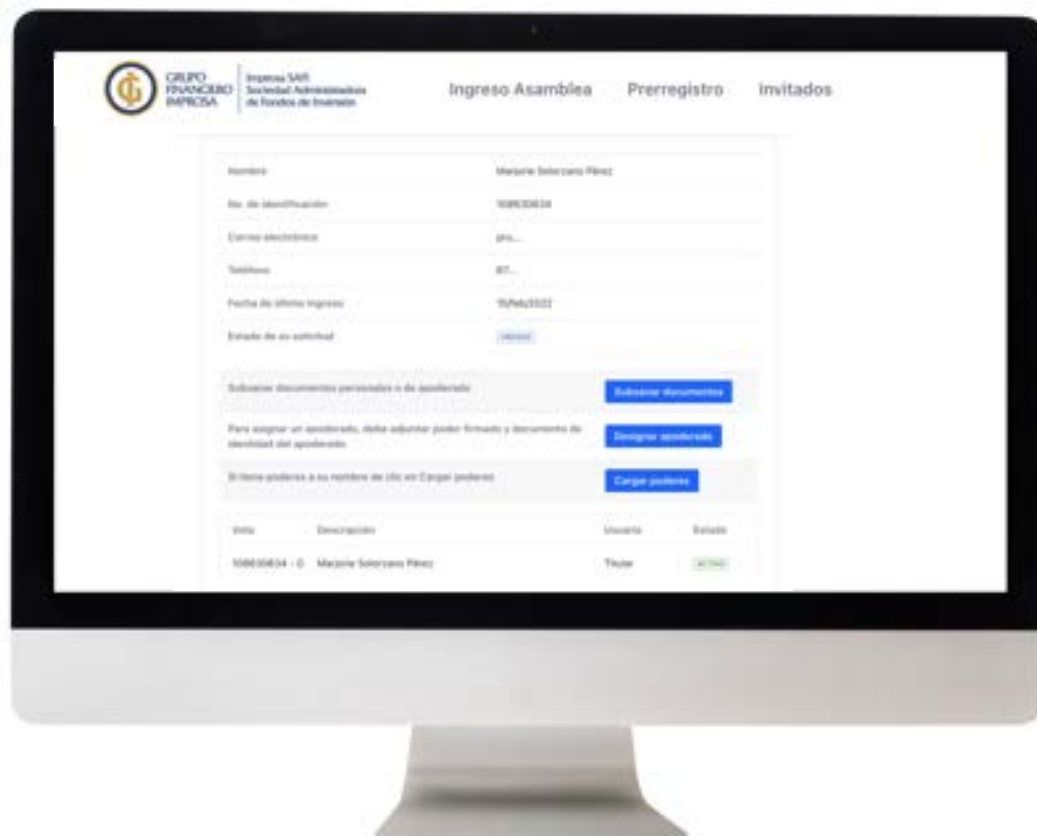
GRUPO FINANCIERO IMPROSA | Improsa SAFI Sociedad Administradora de Fondos de Inversión

Ingreso Asamblea Prerregistro Invitados

| | |
|---|---|
| Nombre | Marjorie Solorzano Pérez |
| No. de identificación | 108630634 |
| Correo electrónico | pro... |
| Teléfono | 87... |
| Fecha de último ingreso | 15/feb/2022 |
| Estado de su solicitud | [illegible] |

Subsanar documentos personales o de apoderado | Subsanar documentos

Para asignar un apoderado, debe adjuntar poder firmado y documento de identidad del apoderado | Designar apoderado

Si tiene poderes a su nombre de clic en Cargar poderes | Cargar poderes

| Voto | Descripción | Usuario | Estado |
|---|---|---|---|
| 108630634 - 0 | Marjorie Solorzano Pérez | Titular | ACTIVO |